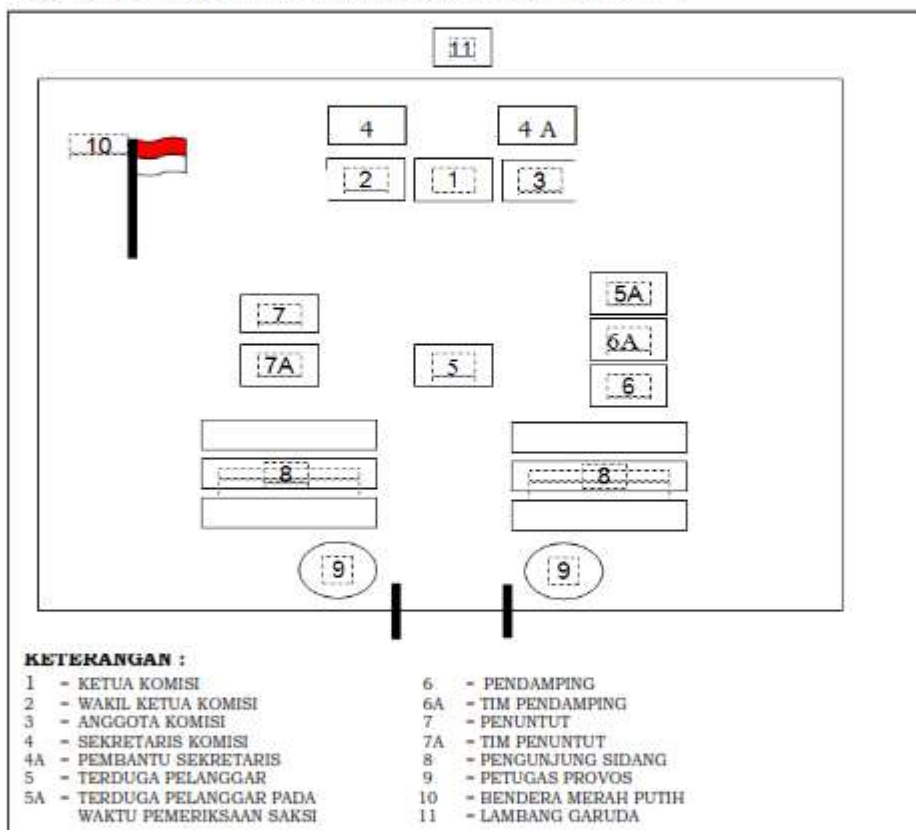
11

10

4

4 A

2

1

3

5A

7

6A

7A

5

6

8

8

9

9

KETERANGAN :

1 = KETUA KOMISI
2 = WAKIL KETUA KOMISI
3 = ANGGOTA KOMISI
4 = SEKRETARIS KOMISI
4A = PEMBANTU SEKRETARIS
5 = TERDUGA PELANGGAR
5A = TERDUGA PELANGGAR PADA WAKTU PEMERIKSAAN SAKSI

6 = PENDAMPING
6A = TIM PENDAMPING
7 = PENUNTUT
7A = TIM PENUNTUT
8 = PENGUNJUNG SIDANG
9 = PETUGAS PROVOS
10 = BENDERA MERAH PUTIH
11 = LAMBANG GARUDA